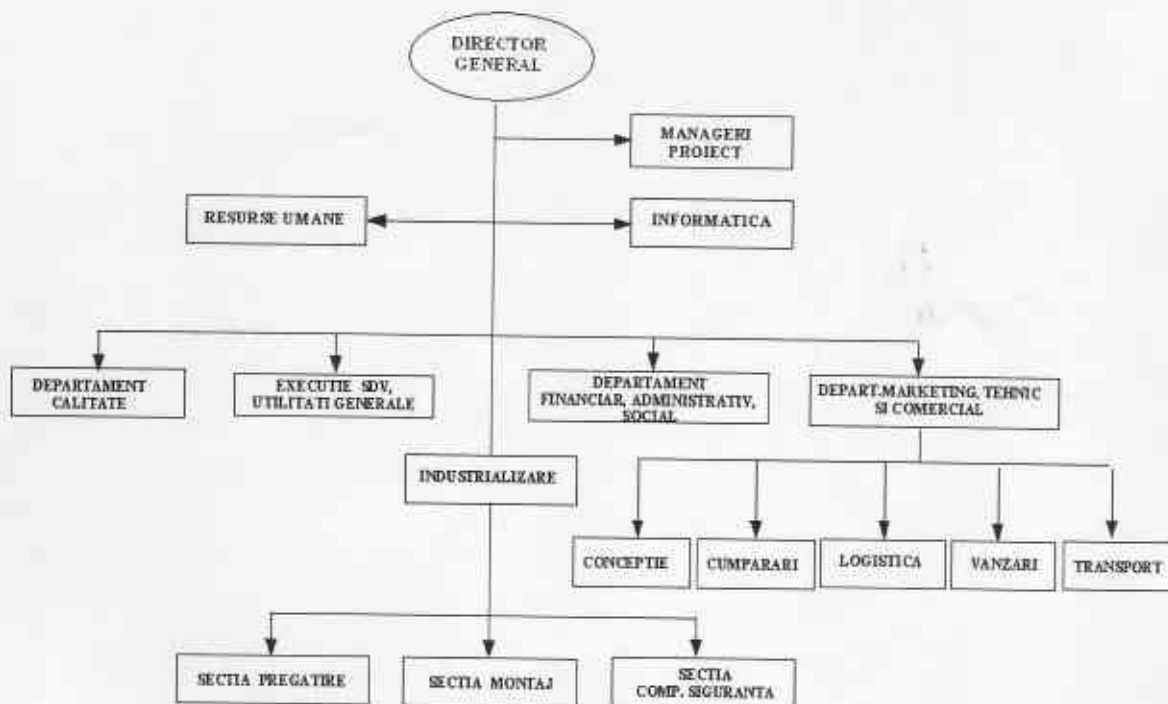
DIRECTOR GENERAL

MANAGERI PROIECT

RESURSE UMANE

INFORMATICA

DEPARTAMENT CALITATE

EXECUTIE SDV, UTILITATI GENERALE

DEPARTAMENT FINANCIAR, ADMINISTRATIV, SOCIAL

DEPART.MARKETING, TEHNIC SI COMERCIAL

INDUSTRIALIZARE

CONCEPTIE

CUMPARARI

LOGISTICA

VANZARI

TRANSPORT

SECTIA PREGATIRE

SECTIA MONTAJ

SECTIA COMP. SIGURANTA